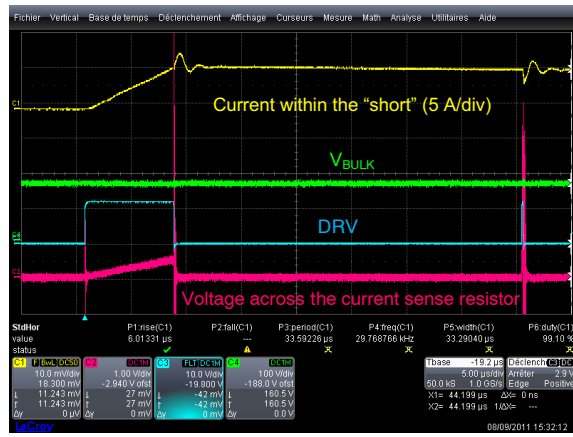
Fichier Vertical Base de temps Déclenchement Affichage Curseurs Mesure Math Analyse Utilitaires Aide

C1

Current within the “short” (5 A/div)

$V_{BULK}$

DRV

C2

Voltage across the current sense resistor

| | P1:rise(C1) | P2:fall(C1) | P3:period(C1) | P4:freq(C1) | P5:width(C1) | P6:duty(C1) |
|---|---|---|---|---|---|---|
| StdHor | | | | | | |
| value | 6.01331 µs | --- | 33.59226 µs | 29.768766 kHz | 33.29040 µs | 99.10 % |
| status | ✓ | | ✗ | ✗ | ✗ | ✗ |

C1 BwL DC50
10.0 mV/div
18.300 mV
11.243 mV
11.243 mV
0 µV

C2 DC1M
1.00 V/div
-2.940 V ofst
27 mV
27 mV
0 mV

C3 FLT DC1M
10.0 V/div
-19.800 V
-42 mV
-42 mV
0 mV

C4 DC1M
100 V/div
-188.0 V ofst
160.5 V
160.5 V
0.0 V

Tbase -19.2 µs
5.00 µs/div
50.0 kS 1.0 GS/s
X1= 44.199 µs ΔX= 0 ns
X2= 44.199 µs 1/ΔX= ---

Déclench C3 DC
Arrêter 2.9 V
Edge Positive

LeCroy

08/09/2011 15:32:12